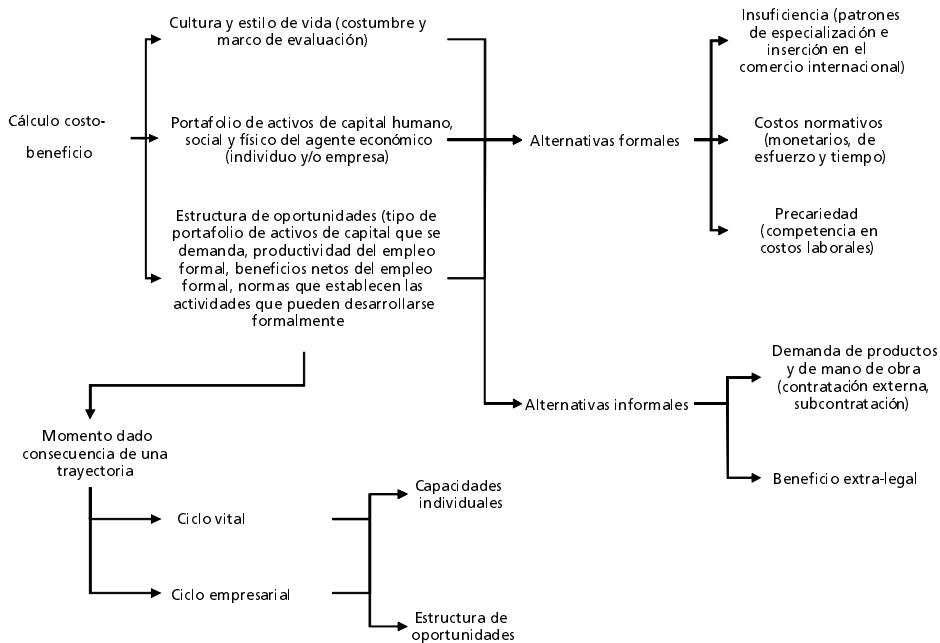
Cálculo costo-beneficio

Cultura y estilo de vida (costumbre y marco de evaluación)

Portafolio de activos de capital humano, social y físico del agente económico (individuo y/o empresa)

Estructura de oportunidades (tipo de portafolio de activos de capital que se demanda, productividad del empleo formal, beneficios netos del empleo formal, normas que establecen las actividades que pueden desarrollarse formalmente

Alternativas formales

Insuficiencia (patrones de especialización e inserción en el comercio internacional)

Costos normativos (monetarios, de esfuerzo y tiempo)

Precariedad (competencia en costos laborales)

Alternativas informales

Demanda de productos y de mano de obra (contratación externa, subcontratación)

Beneficio extra-legal

Momento dado consecuencia de una trayectoria

Ciclo vital

Ciclo empresarial

Capacidades individuales

Estructura de oportunidades